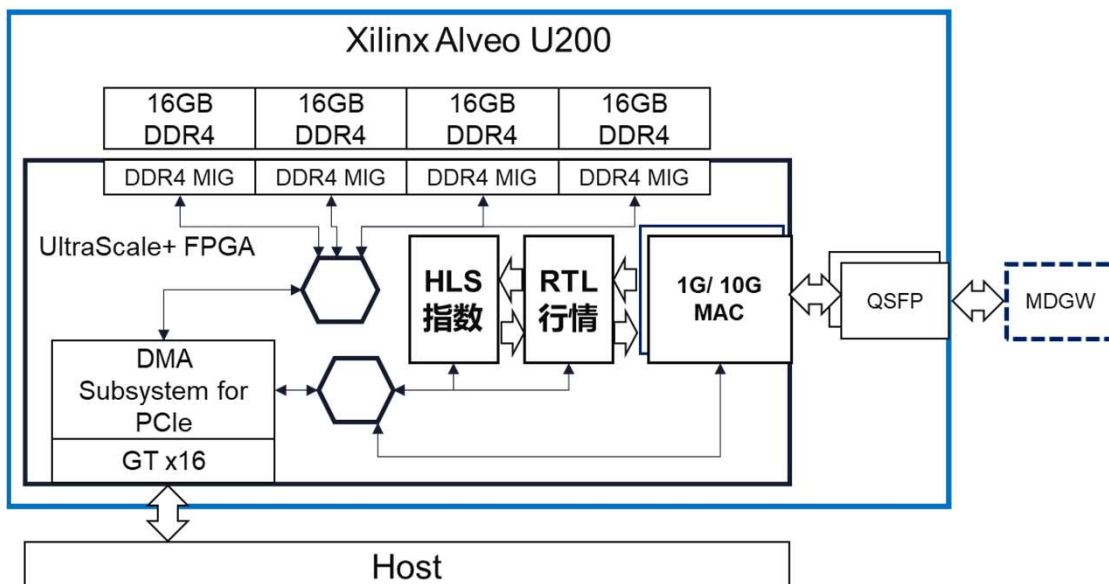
Xilinx Alveo U200

| 16GB DDR4 | 16GB DDR4 | 16GB DDR4 | 16GB DDR4 |
|---|---|---|---|
| DDR4 MIG | DDR4 MIG | DDR4 MIG | DDR4 MIG |

UltraScale+ FPGA

HLS 指数

RTL 行情

1G/ 10G MAC

QSFP

MDGW

DMA Subsystem for PCIe

GT x16

Host